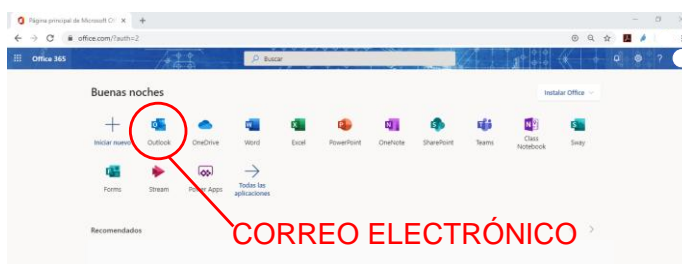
Página principal de Microsoft Of ×
+
office.com/?auth=2
Office 365
Buscar
Buenas noches
Instalar Office
Iniciar nuevo
Outlook
OneDrive
Word
Excel
PowerPoint
OneNote
SharePoint
Teams
Class Notebook
Sway
Forms
Stream
Power Apps
Todas las aplicaciones
Recomendados
CORREO ELECTRÓNICO